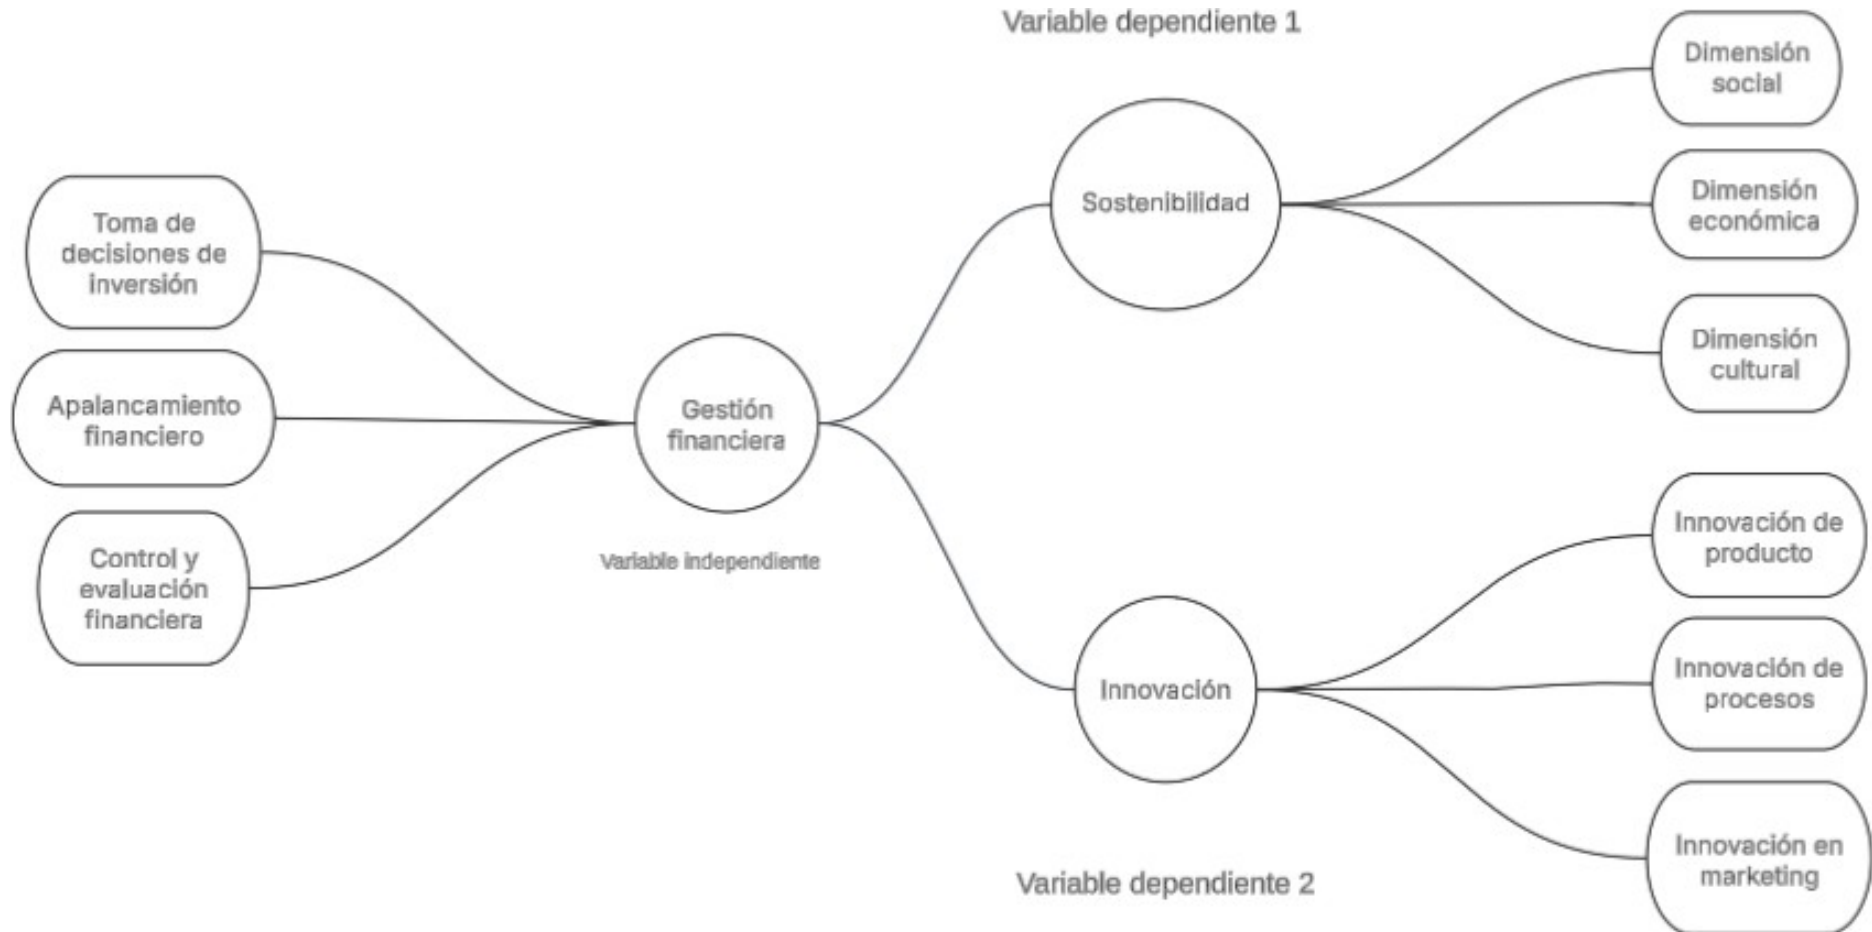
Variable dependiente 1

Dimensión social

Toma de decisiones de inversión

Sostenibilidad

Dimensión económica

Dimensión cultural

Apalancamiento financiero

Gestión financiera

Control y evaluación financiera

Variable independiente

Innovación de producto

Innovación

Innovación de procesos

Innovación en marketing

Variable dependiente 2